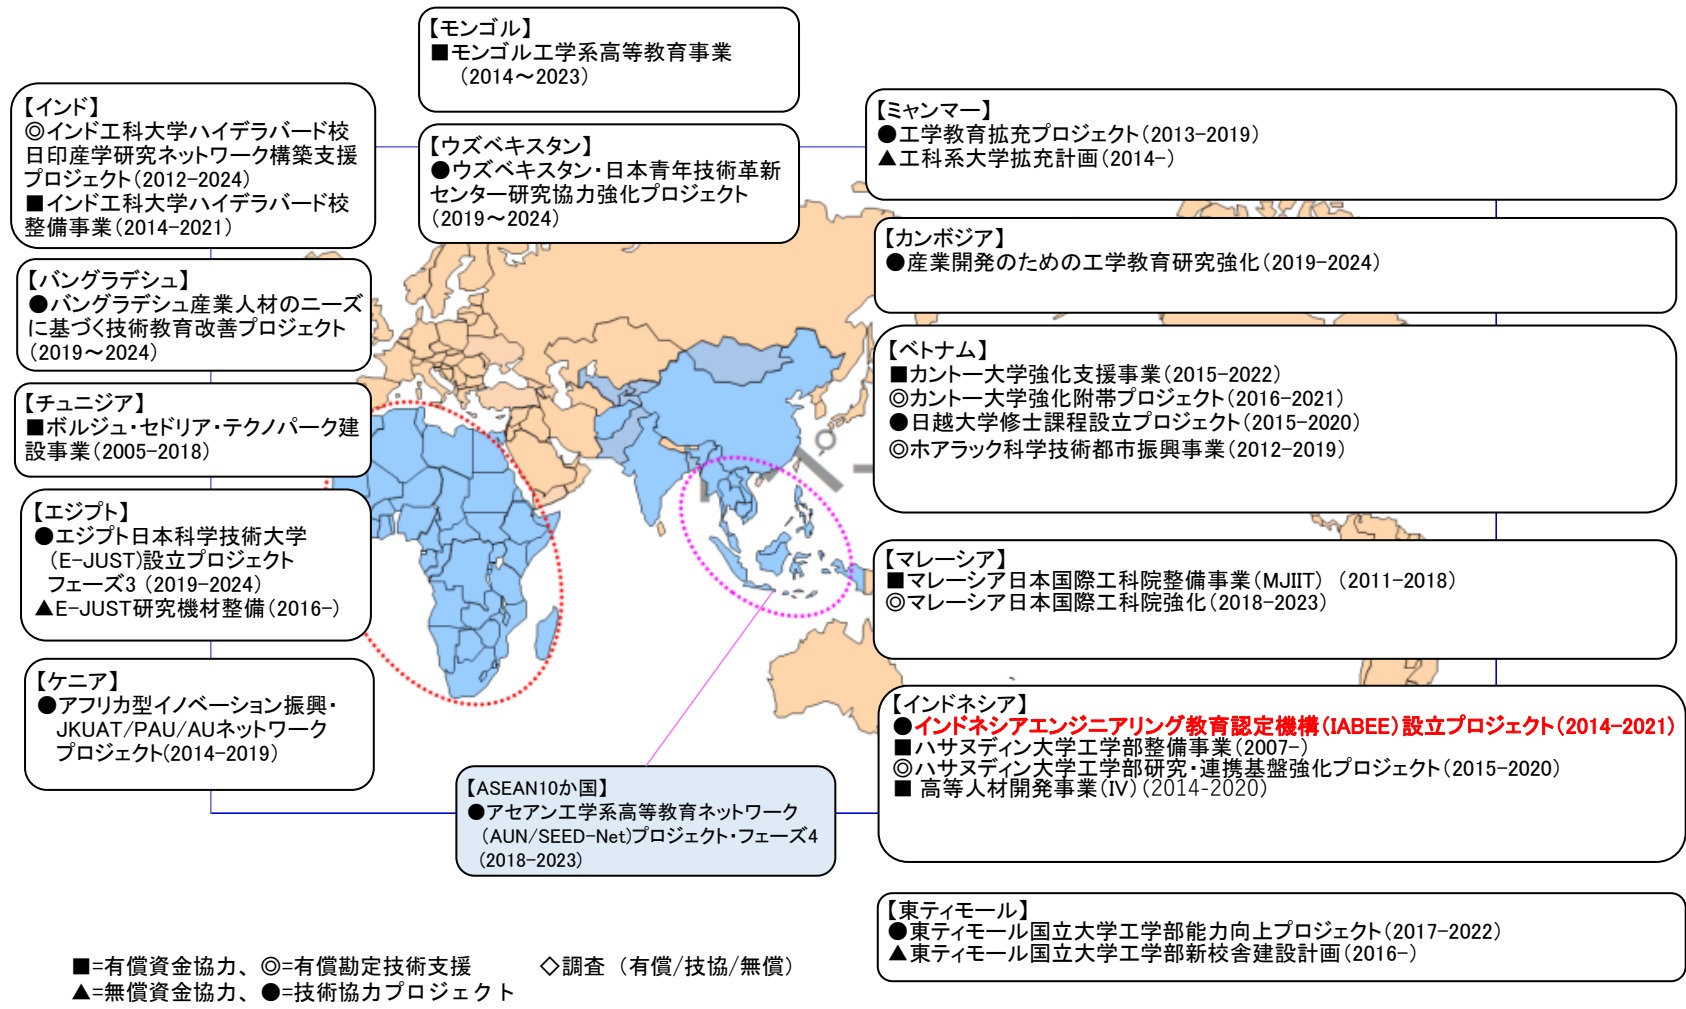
【モンゴル】
■モンゴル工学系高等教育事業（2014～2023）

【インド】
◎インド工科大学ハイデラバード校日印産学研究ネットワーク構築支援プロジェクト（2012-2024）
■インド工科大学ハイデラバード校整備事業（2014-2021）

【ウズベキスタン】
●ウズベキスタン・日本青年技術革新センター研究協力強化プロジェクト（2019～2024）

【ミャンマー】
●工学教育拡充プロジェクト（2013-2019）
▲工科系大学拡充計画（2014-）

【カンボジア】
●産業開発のための工学教育研究強化（2019-2024）

【バングラデシュ】
●バングラデシュ産業人材のニーズに基づく技術教育改善プロジェクト（2019～2024）

【ベトナム】
■カントー大学強化支援事業（2015-2022）
◎カントー大学強化附帯プロジェクト（2016-2021）
●日越大学修士課程設立プロジェクト（2015-2020）
◎ホアラック科学技術都市振興事業（2012-2019）

【チュニジア】
■ボルジュ・セドリア・テクノパーク建設事業（2005-2018）

【エジプト】
●エジプト日本科学技術大学（E-JUST）設立プロジェクト フェーズ3（2019-2024）
▲E-JUST研究機材整備（2016-）

【マレーシア】
■マレーシア日本国際工科院整備事業（MJIIT）（2011-2018）
◎マレーシア日本国際工科院強化（2018-2023）

【ケニア】
●アフリカ型イノベーション振興・JKUAT/PAU/AUネットワークプロジェクト（2014-2019）

【インドネシア】
●インドネシアエンジニアリング教育認定機構（IABEE）設立プロジェクト（2014-2021）
■ハサヌディン大学工学部整備事業（2007-）
◎ハサヌディン大学工学部研究・連携基盤強化プロジェクト（2015-2020）
■ 高等人材開発事業（IV）（2014-2020）

【ASEAN10か国】
●アセアン工学系高等教育ネットワーク（AUN/SEED-Net）プロジェクト・フェーズ4（2018-2023）

【東ティモール】
●東ティモール国立大学工学部能力向上プロジェクト（2017-2022）
▲東ティモール国立大学工学部新校舎建設計画（2016-）

■=有償資金協力、◎=有償勘定技術支援　◇調査（有償/技協/無償）
▲=無償資金協力、●=技術協力プロジェクト